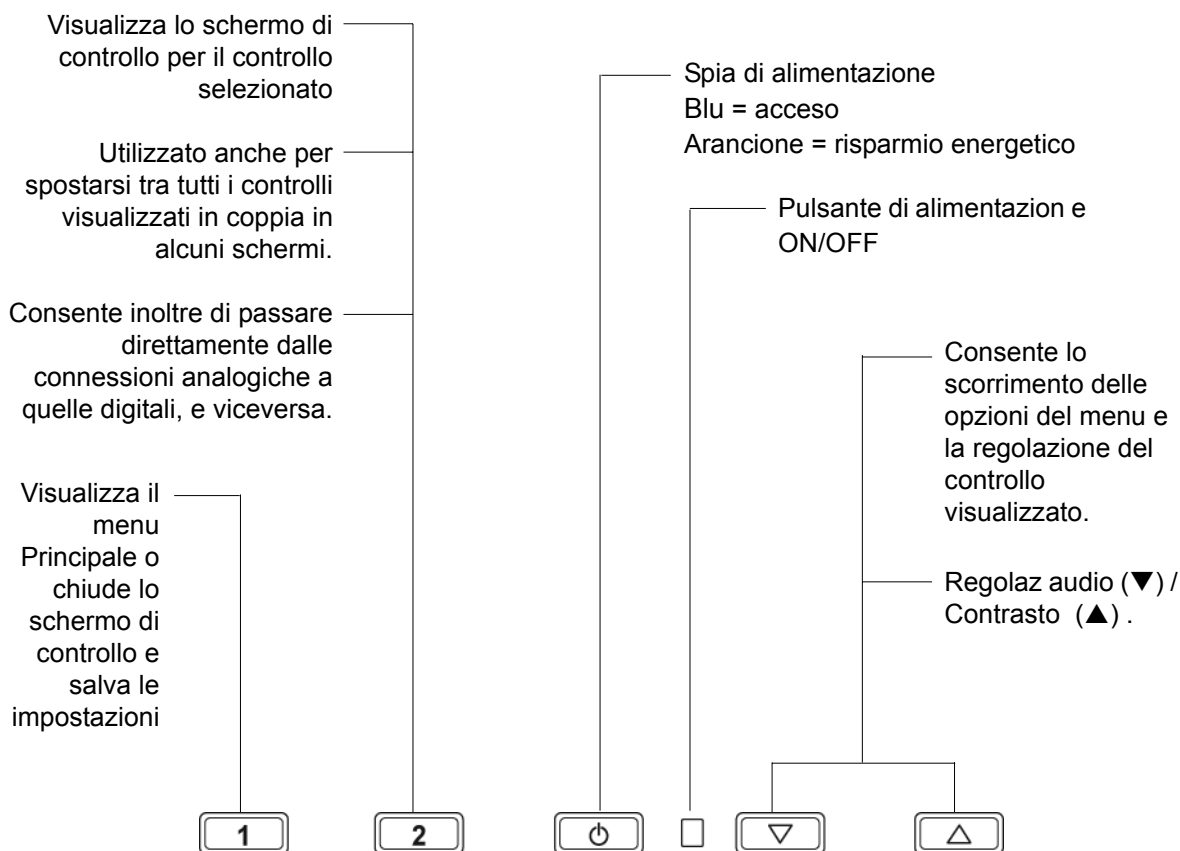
Visualizza lo schermo di controllo per il controllo selezionato

Utilizzato anche per spostarsi tra tutti i controlli visualizzati in coppia in alcuni schermi.

Consente inoltre di passare direttamente dalle connessioni analogiche a quelle digitali, e viceversa.

Visualizza il menu Principale o chiude lo schermo di controllo e salva le impostazioni

Spia di alimentazione
Blu = acceso
Arancione = risparmio energetico

Pulsante di alimentazion e ON/OFF

Consente lo scorrimento delle opzioni del menu e la regolazione del controllo visualizzato.

Regolaz audio (▼) / Contrasto (▲) .

1

2